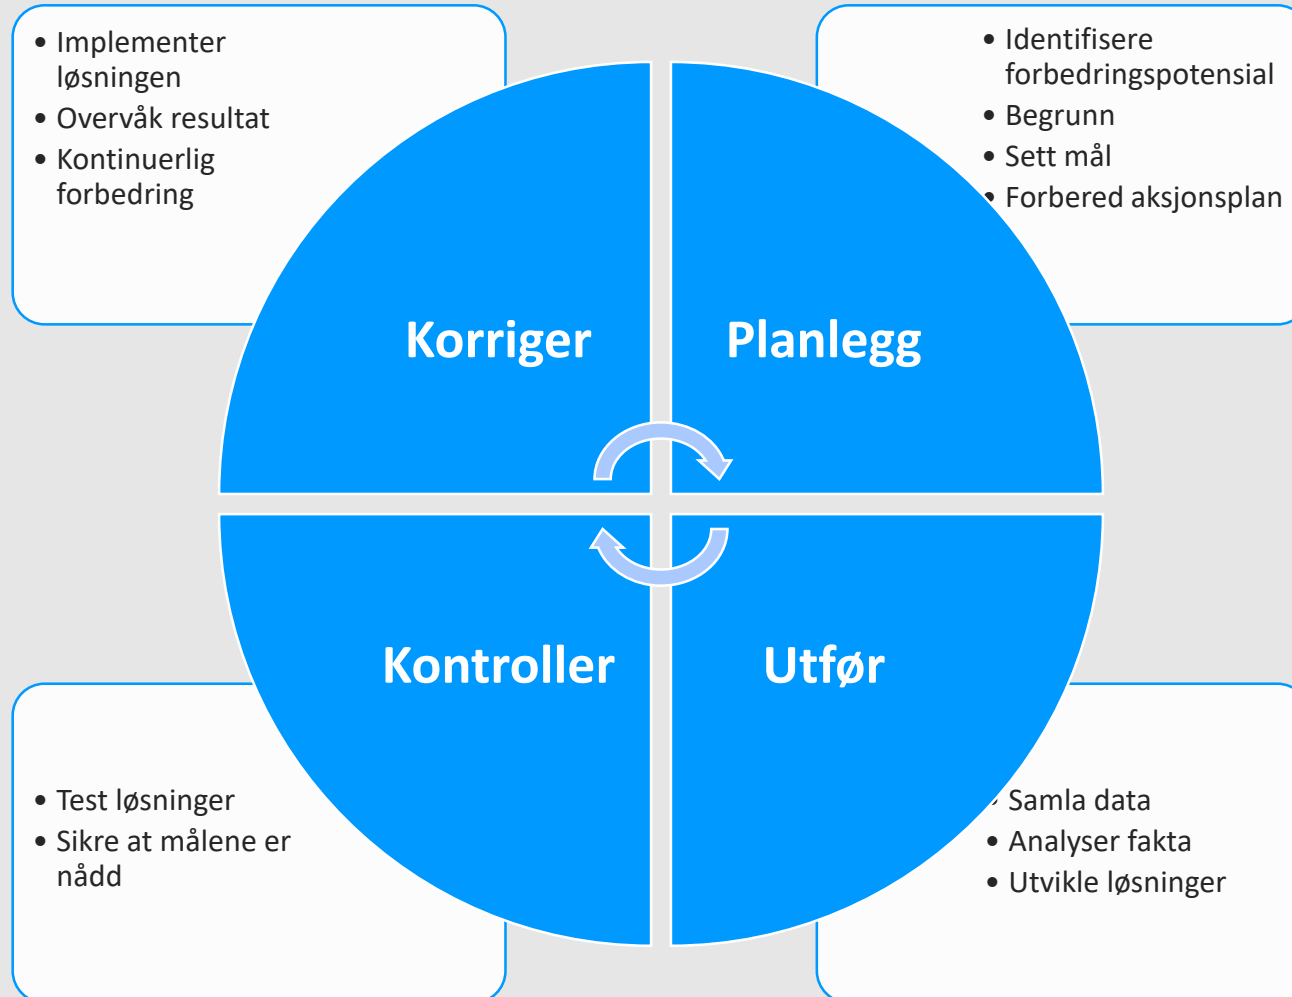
• Implementer løsningen
• Overvåk resultat
• Kontinuerlig forbedring

• Identifisere forbedringspotensial
• Begrunn
• Sett mål
• Forbered aksjonsplan

Korriger

Planlegg

Kontroller

Utfør

• Test løsninger
• Sikre at målene er nådd

• Samla data
• Analyser fakta
• Utvikle løsninger